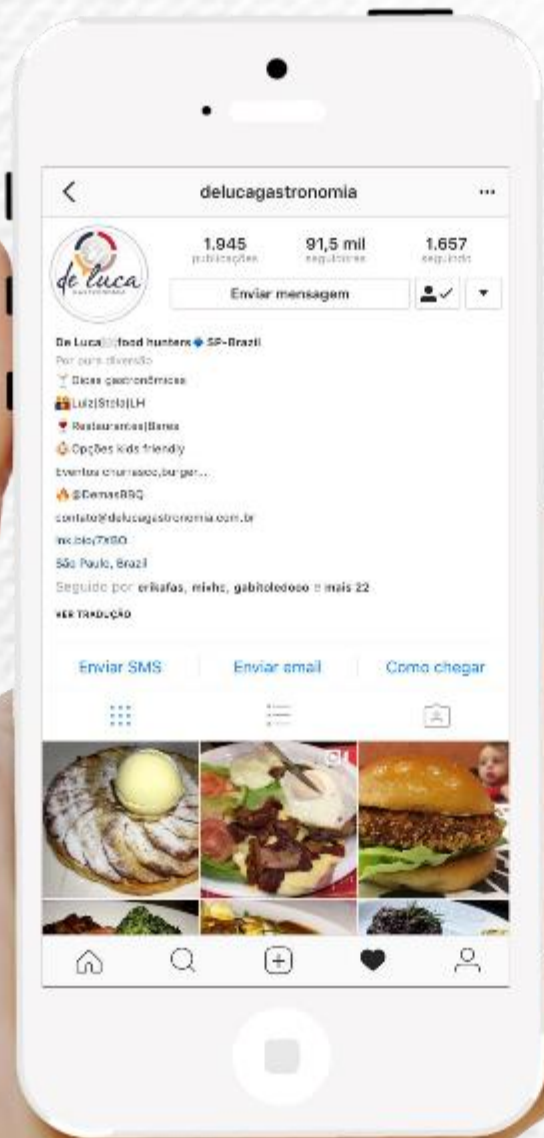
delucagastronomia

de luca

1.945 publicações
91,5 mil seguidores
1.657 seguindo

Enviar mensagem

De Luca food hunters SP-Brazil
Por pura diversão
Dicas gastronômicas
Luiz|Stela|LH
Restaurantes|Bares
Opções kids friendly
Eventos churrasco,burger...
@DemaisBBQ
contato@delucagastronomia.com.br
inx.bio/7x9O
São Paulo, Brazil
Seguido por erikafas, mivhc, gabitoledoso e mais 22

VER TRADUÇÃO

Enviar SMS
Enviar email
Como chegar